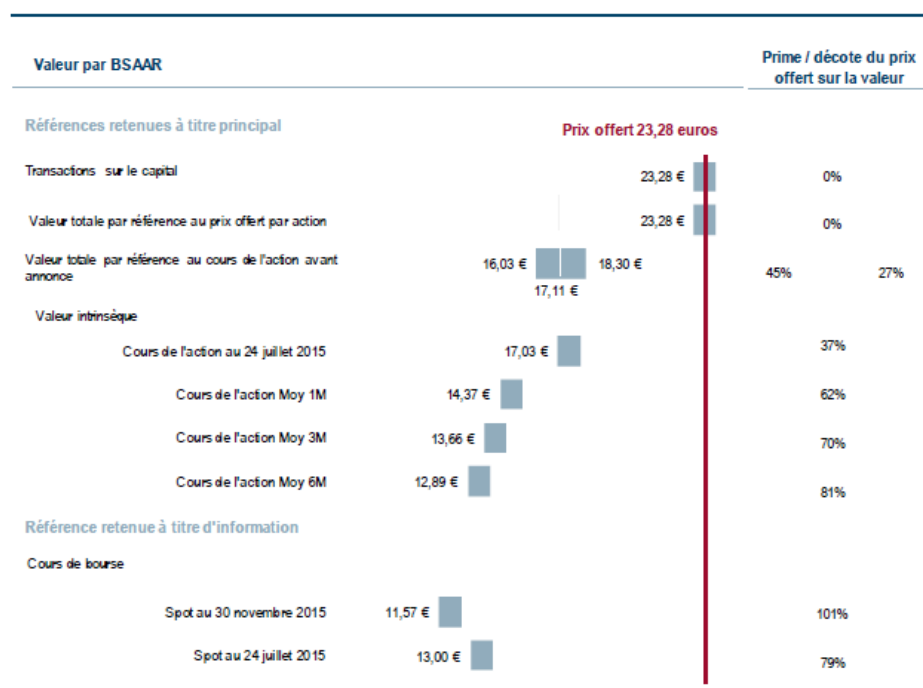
Valeur par BSAAR

Prime / décote du prix offert sur la valeur

Références retenues à titre principal

Prix offert 23,28 euros

Transactions sur le capital 23,28 € 0%

Valeur totale par référence au prix offert par action 23,28 € 0%

Valeur totale par référence au cours de l'action avant annonce 16,03 € 18,30 € 17,11 € 45% 27%

Valeur intrinsèque

Cours de l'action au 24 juillet 2015 17,03 € 37%

Cours de l'action Moy 1M 14,37 € 62%

Cours de l'action Moy 3M 13,66 € 70%

Cours de l'action Moy 6M 12,89 € 81%

Référence retenue à titre d'information

Cours de bourse

Spot au 30 novembre 2015 11,57 € 101%

Spot au 24 juillet 2015 13,00 € 79%